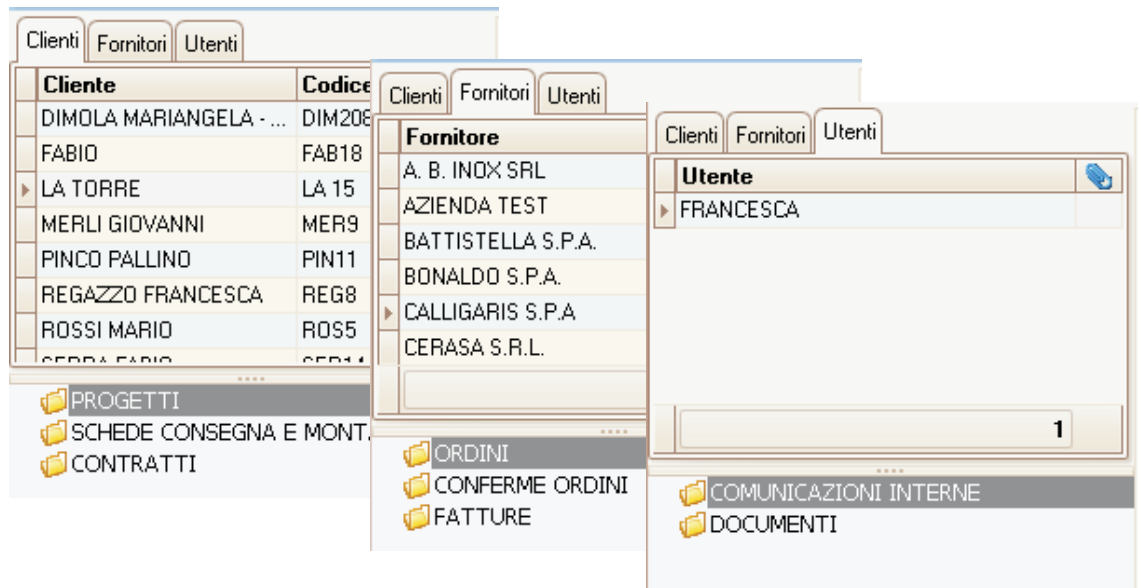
Clienti | Fornitori | Utenti

| Cliente | Codice |
|---|---|
| DIMOLA MARIANGELA - ... | DIM20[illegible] |
| FABIO | FAB18 |
| LA TORRE | LA 15 |
| MERLI GIOVANNI | MER9 |
| PINCO PALLINO | PIN11 |
| REGAZZO FRANCESCA | REG8 |
| ROSSI MARIO | ROS5 |
| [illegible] | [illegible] |

PROGETTI
SCHEDE CONSEGNA E MONT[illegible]
CONTRATTI

Clienti | Fornitori | Utenti

| Fornitore |
|---|
| A. B. INOX SRL |
| AZIENDA TEST |
| BATTISTELLA S.P.A. |
| BONALDO S.P.A. |
| CALLIGARIS S.P.A |
| CERASA S.R.L. |

ORDINI
CONFERME ORDINI
FATTURE

Clienti | Fornitori | Utenti

| Utente |
|---|
| FRANCESCA |

1

COMUNICAZIONI INTERNE
DOCUMENTI